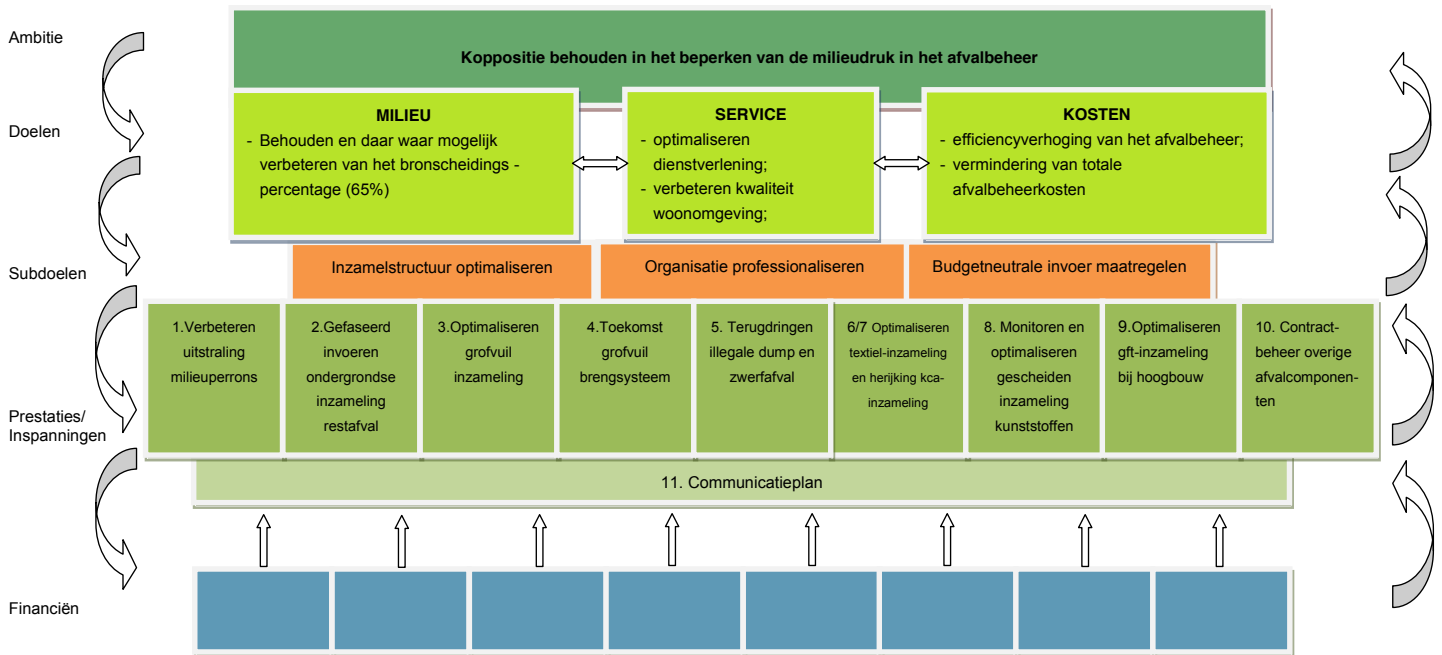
Ambitie

Doelen

Subdoelen

Prestaties/ Inspanningen

Financiën

Koppositie behouden in het beperken van de milieudruk in het afvalbeheer

MILIEU
- Behouden en daar waar mogelijk verbeteren van het bronscheidings - percentage (65%)

SERVICE
- optimaliseren dienstverlening;
- verbeteren kwaliteit woonomgeving;

KOSTEN
- efficiencyverhoging van het afvalbeheer;
- vermindering van totale afvalbeheerkosten

Inzamelstructuur optimaliseren

Organisatie professionaliseren

Budgetneutrale invoer maatregelen

1.Verbeteren uitstraling milieuperrons

2.Gefaseerd invoeren ondergrondse inzameling restafval

3.Optimaliseren grofvuil inzameling

4.Toekomst grofvuil brengsysteem

5. Terugdringen illegale dump en zwerfafval

6/7 Optimaliseren textiel-inzameling en herijking kca-inzameling

8. Monitoren en optimaliseren gescheiden inzameling kunststoffen

9.Optimaliseren gft-inzameling bij hoogbouw

10. Contract-beheer overige afvalcomponenten

11. Communicatieplan